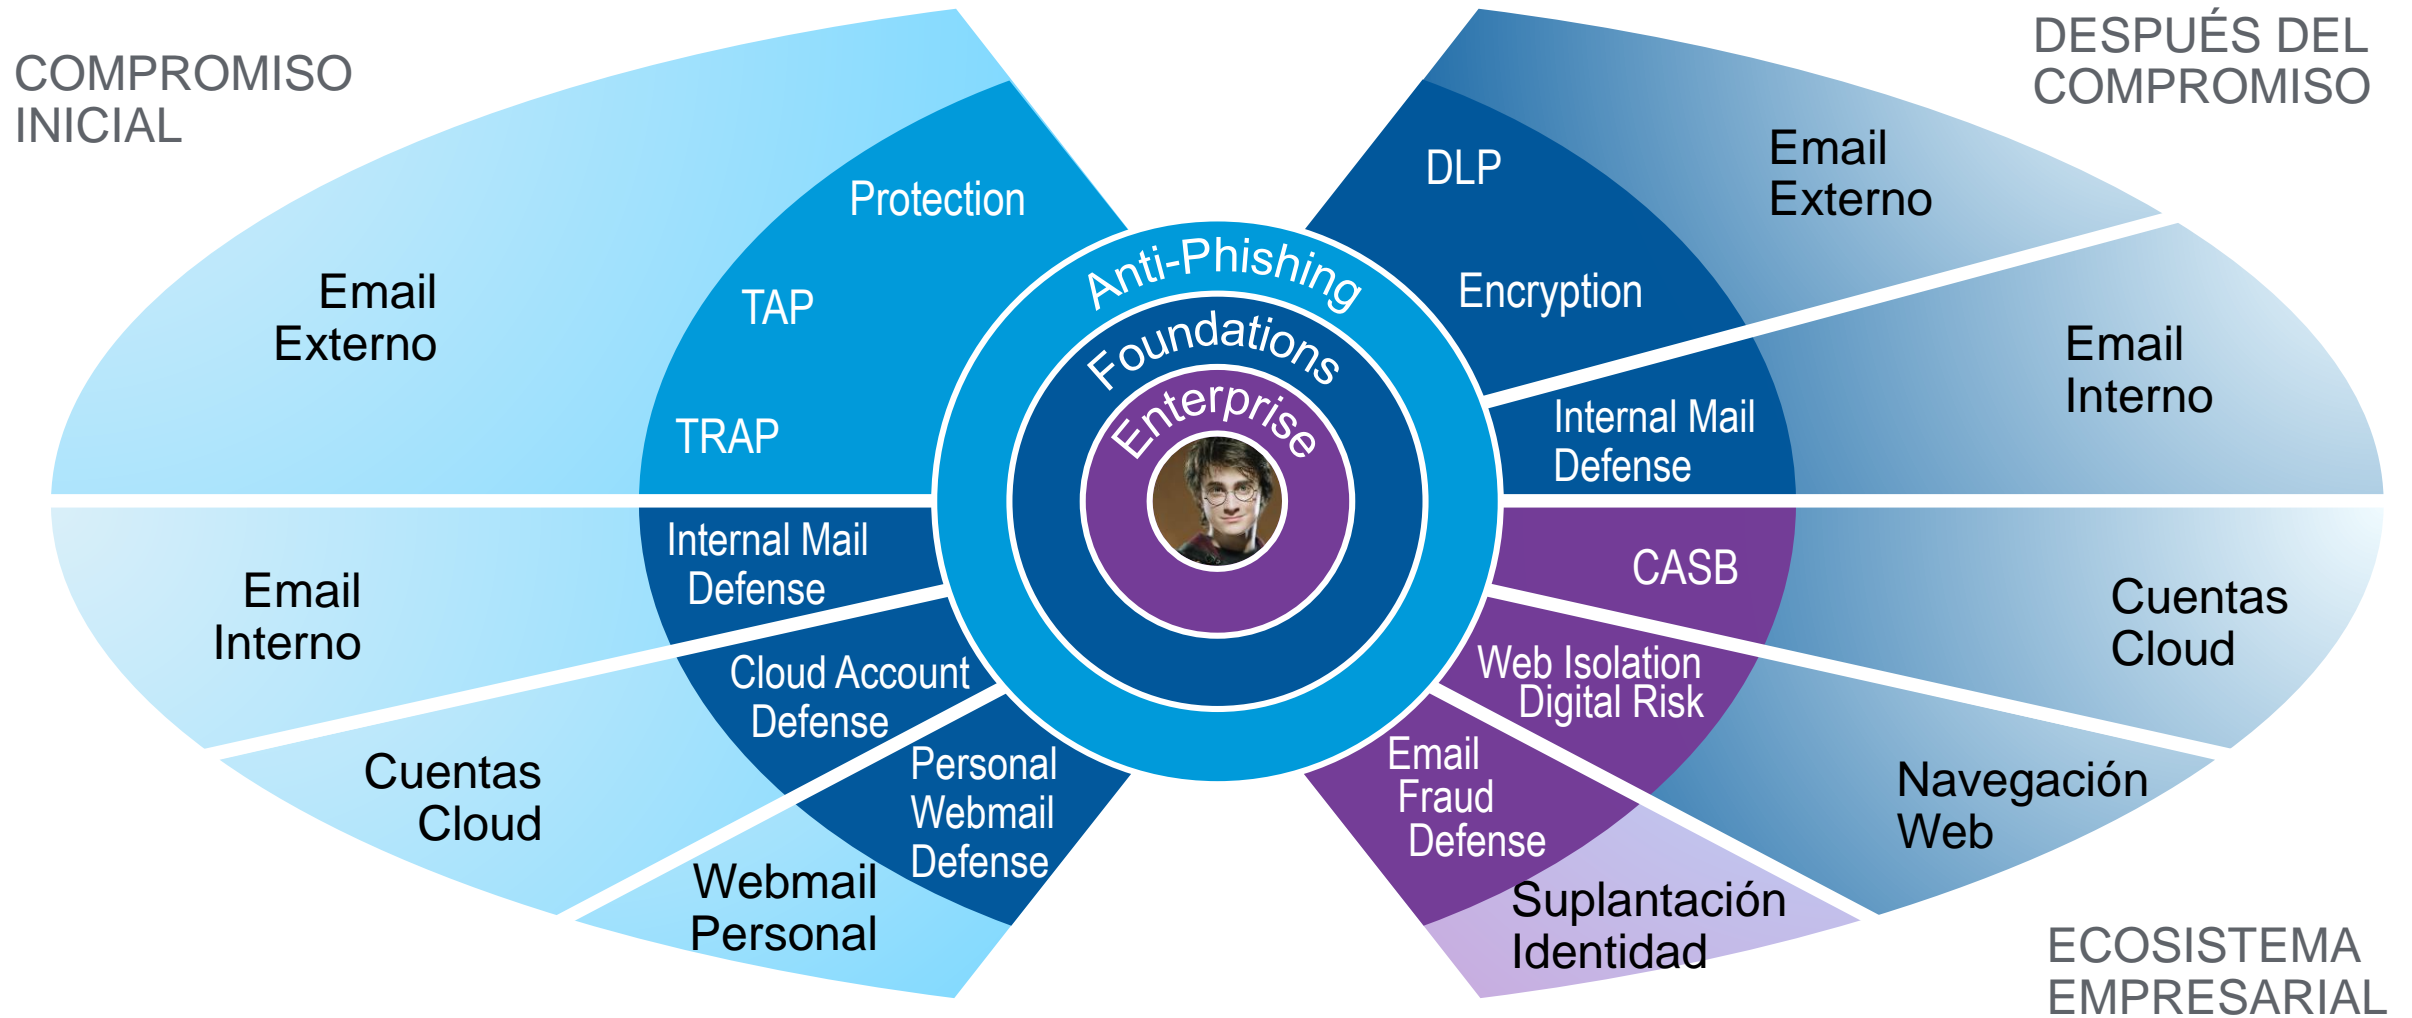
COMPROMISO INICIAL

DESPUÉS DEL COMPROMISO

Email Externo

Protection

TAP

TRAP

Anti-Phishing

Foundations

Enterprise

DLP

Encryption

Email Externo

Email Interno

Internal Mail Defense

Internal Mail Defense

Email Interno

Cloud Account Defense

Cuentas Cloud

Personal Webmail Defense

Webmail Personal

CASB

Cuentas Cloud

Web Isolation Digital Risk

Navegación Web

Email Fraud Defense

Suplantación Identidad

ECOSISTEMA EMPRESARIAL